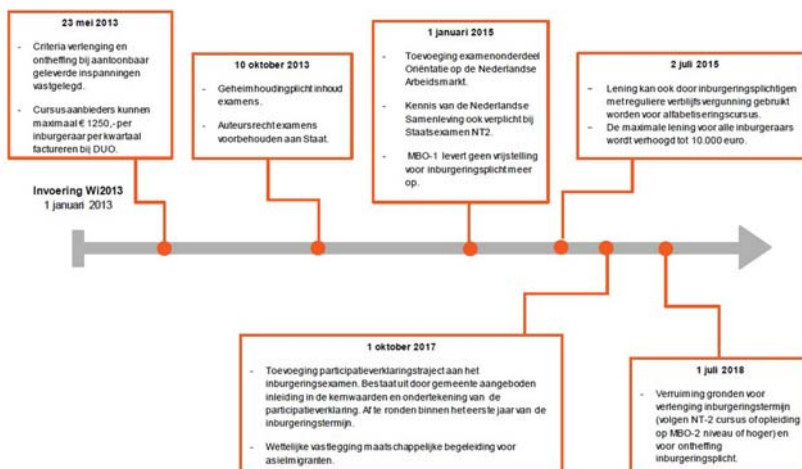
23 mei 2013

- Criteria verlenging en ontheffing bij aantoonbaar geleverde inspanningen vastgelegd.

- Cursusaanbieders kunnen maximaal € 1250,- per inburgeraar per kwartaal factureren bij DUO.

10 oktober 2013

- Geheimhoudingplicht inhoud examens.

- Auteursrecht examens voorbehouden aan Staat.

1 januari 2015

- Toevoeging examenonderdeel Oriëntatie op de Nederlandse Arbeidsmarkt.

- Kennis van de Nederlandse Samenleving ook verplicht bij Staatsexamen NT2.

- MBO-1 levert geen vrijstelling voor inburgeringsplicht meer op.

2 juli 2015

- Lening kan ook door inburgeringsplichtigen met reguliere verblijfsvergunning gebruikt worden voor alfabetiseringscursus.

- De maximale lening voor alle inburgeraars wordt verhoogd tot 10.000 euro.

Invoering Wi2013
1 januari 2013

1 oktober 2017

- Toevoeging participatieverklaringstraject aan het inburgeringsexamen. Bestaat uit door gemeente aangeboden inleiding in de kernwaarden en ondertekening van de participatieverklaring. Af te ronden binnen het eerste jaar van de inburgeringstermijn.

- Wettelijke vastlegging maatschappelijke begeleiding voor asielmigranten.

1 juli 2018

- Verruiming gronden voor verlenging inburgeringstermijn (volgen NT-2 cursus of opleiding op MBO-2 niveau of hoger) en voor ontheffing inburgeringsplicht.